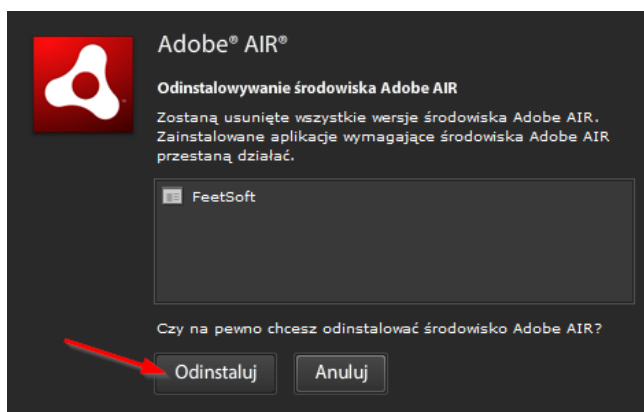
Adobe® AIR®

Odinstalowywanie środowiska Adobe AIR

Zostaną usunięte wszystkie wersje środowiska Adobe AIR. Zainstalowane aplikacje wymagające środowiska Adobe AIR przestaną działać.

FeetSoft

Czy na pewno chcesz odinstalować środowisko Adobe AIR?

Odinstaluj

Anuluj